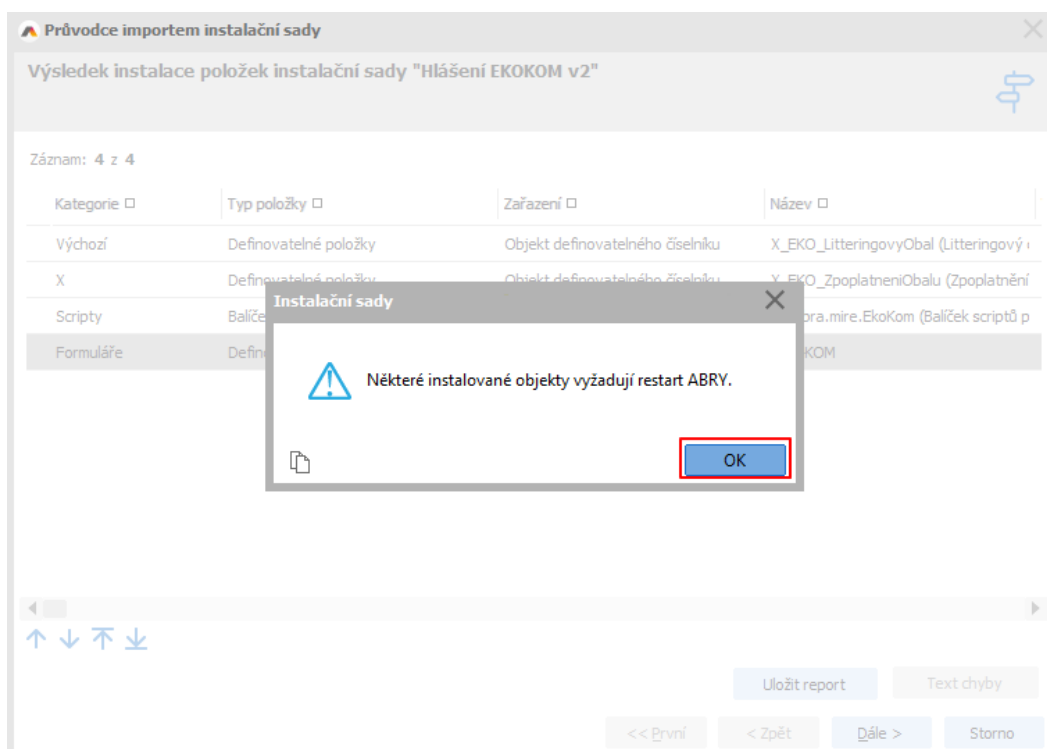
Průvodce importem instalační sady

Výsledek instalace položek instalační sady "Hlášení EKOKOM v2"

Záznam: 4 z 4

| Kategorie | Typ položky | Zařazení | Název |
|---|---|---|---|
| Výchozí | Definovatelné položky | Objekt definovatelného číselníku | X_EKO_LitteringovyObal (Litteringový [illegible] |
| X | Definovatelné položky | Objekt definovatelného číselníku | X_EKO_ZpoplatneniObalu (Zpoplatnění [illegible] |
| Scripty | Balíč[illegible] | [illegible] | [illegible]ora.mire.EkoKom (Balíček scriptů p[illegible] |
| Formuláře | Defin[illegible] | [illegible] | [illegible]KOM |

Instalační sady

Některé instalované objekty vyžadují restart ABRY.

OK

Uložit report

Text chyby

<< První

< Zpět

Dále >

Storno